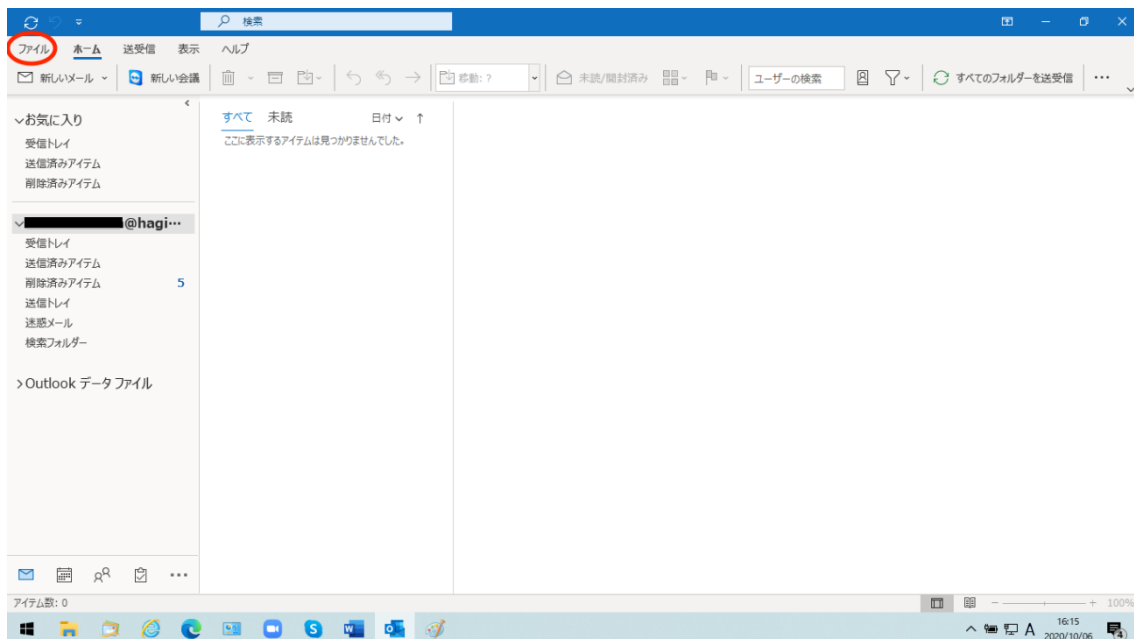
検索

ファイル ホーム 送受信 表示 ヘルプ

新しいメール 新しい会議 移動: ? 未読/開封済み ユーザーの検索 すべてのフォルダーを送受信 ···

∨お気に入り
受信トレイ
送信済みアイテム
削除済みアイテム

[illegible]@hagi···
受信トレイ
送信済みアイテム
削除済みアイテム 5
送信トレイ
迷惑メール
検索フォルダー

>Outlook データ ファイル

すべて 未読 日付 ↑
ここに表示するアイテムは見つかりませんでした。

アイテム数: 0

+ 100%

A 16:15 2020/10/06